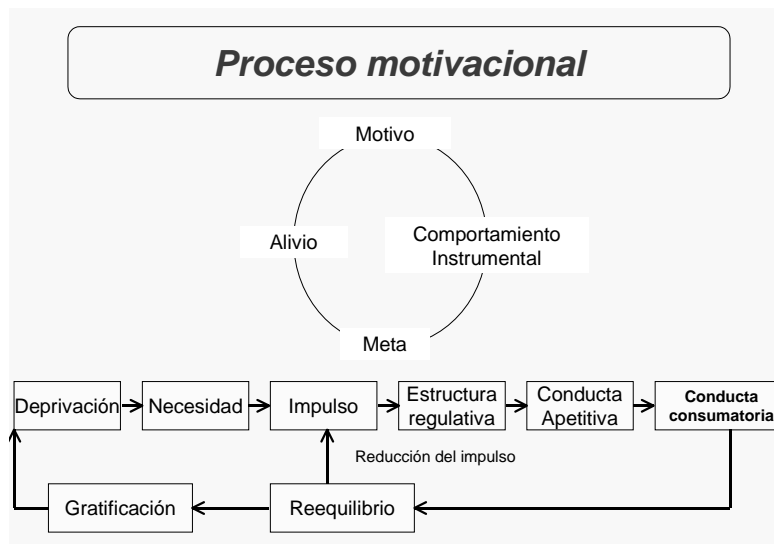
Proceso motivacional

Motivo

Alivio

Comportamiento Instrumental

Meta

Deprivación

Necesidad

Impulso

Estructura regulativa

Conducta Apetitiva

Conducta consumatoria

Reducción del impulso

Gratificación

Reequilibrio